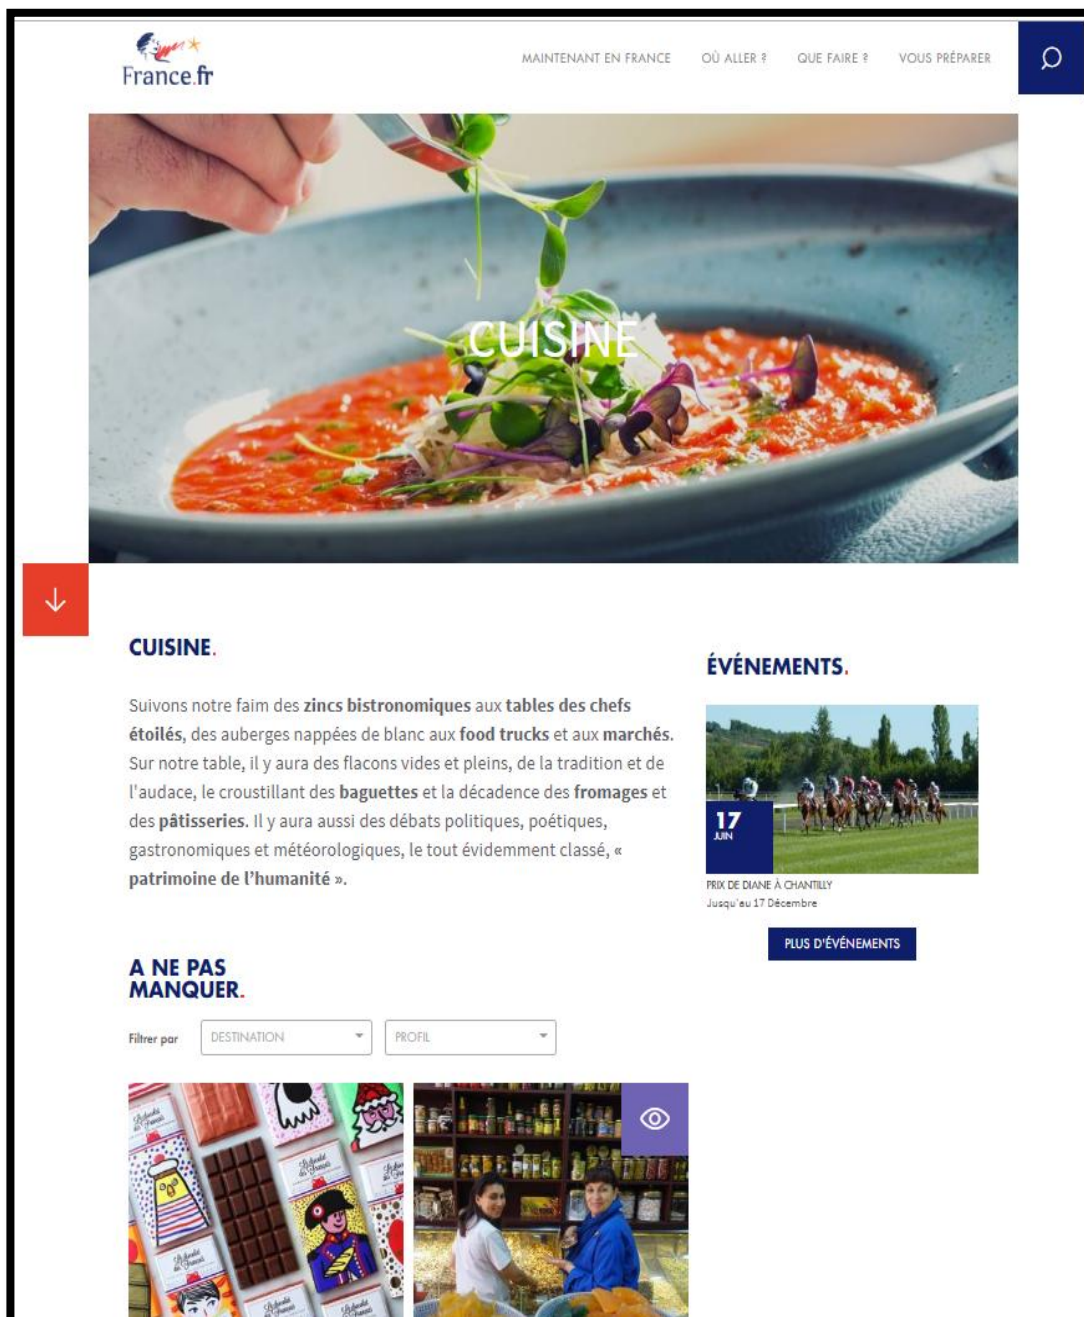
France.fr

MAINTENANT EN FRANCE OÙ ALLER ? QUE FAIRE ? VOUS PRÉPARER

CUISINE

CUISINE.

Suivons notre faim des zincs bistronomiques aux tables des chefs étoilés, des auberges nappées de blanc aux food trucks et aux marchés. Sur notre table, il y aura des flacons vides et pleins, de la tradition et de l'audace, le croustillant des baguettes et la décadence des fromages et des pâtisseries. Il y aura aussi des débats politiques, poétiques, gastronomiques et météorologiques, le tout évidemment classé, « patrimoine de l'humanité ».

ÉVÉNEMENTS.

17 JUIN

PRIX DE DIANE À CHANTILLY
Jusqu'au 17 Décembre

PLUS D'ÉVÉNEMENTS

A NE PAS MANQUER.

Filtrer par DESTINATION PROFIL